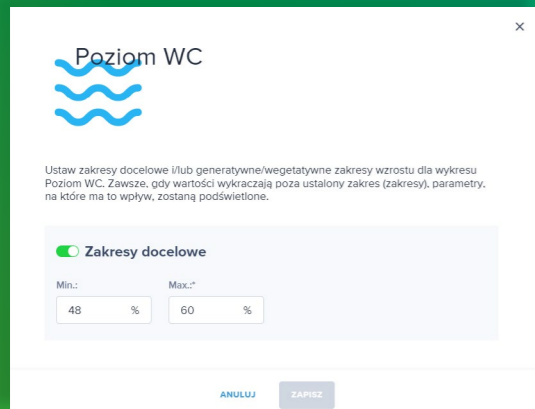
×

Poziom WC

Ustaw zakresy docelowe i/lub generatywne/wegetatywne zakresy wzrostu dla wykresu Poziom WC. Zawsze, gdy wartości wykraczają poza ustalony zakres (zakresy), parametry, na które ma to wpływ, zostaną podświetlone.

Zakresy docelowe

Min.:
48 %

Max.:*
60 %

ANULUJ ZAPISZ